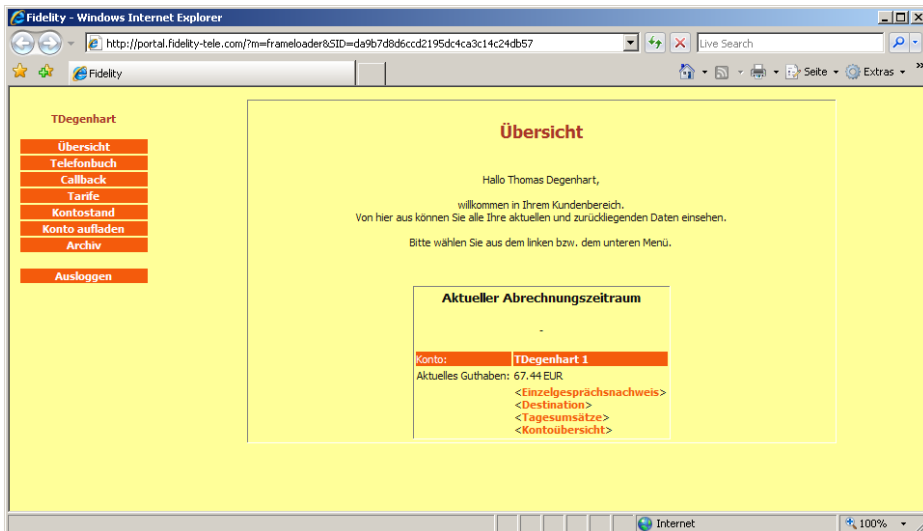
Fidelity - Windows Internet Explorer

http://portal.fidelity-tele.com/?m=frameloader&SID=da9b7d8d6ccd2195dc4ca3c14c24db57

Live Search

Fidelity

Seite ▾ Extras ▾

TDegenhart

Übersicht
Telefonbuch
Callback
Tarife
Kontostand
Konto aufladen
Archiv

Ausloggen

Übersicht

Hallo Thomas Degenhart,

willkommen in Ihrem Kundenbereich.
Von hier aus können Sie alle Ihre aktuellen und zurückliegenden Daten einsehen.

Bitte wählen Sie aus dem linken bzw. dem unteren Menü.

Aktueller Abrechnungszeitraum

-

| Konto: | TDegenhart 1 |
|---|---|
| Aktuelles Guthaben: | 67.44 EUR |
| | <Einzelgesprächsnachweis> |
| | <Destination> |
| | <Tagesumsätze> |
| | <Kontoübersicht> |

Internet

100% ▾